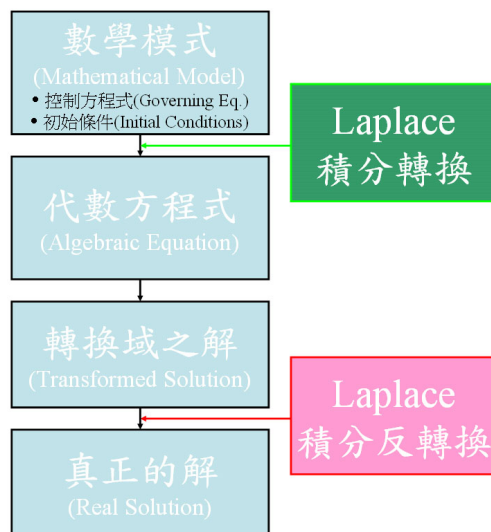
數學模式
(Mathematical Model)
• 控制方程式(Governing Eq.)
• 初始條件(Initial Conditions)

Laplace
積分轉換

代數方程式
(Algebraic Equation)

轉換域之解
(Transformed Solution)

Laplace
積分反轉換

真正的解
(Real Solution)